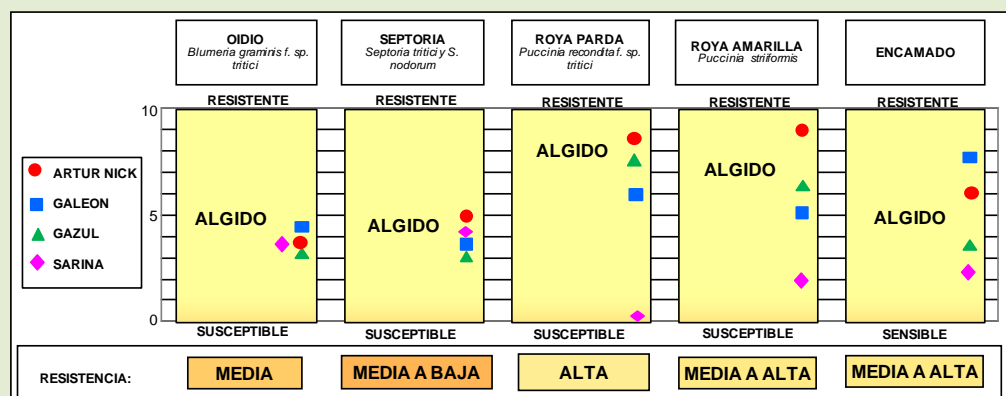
OIDIO
Blumeria graminis f. sp. tritici

SEPTORIA
Septoria tritici y S. nodorum

ROYA PARDA
Puccinia recondita f. sp. tritici

ROYA AMARILLA
Puccinia striiformis

ENCAMADO

| | | | | |
|---|---|---|---|---|
| RESISTENTE | RESISTENTE | RESISTENTE | RESISTENTE | RESISTENTE |
| ALGIDO | ALGIDO | ALGIDO | ALGIDO | ALGIDO |
| SUSCEPTIBLE | SUSCEPTIBLE | SUSCEPTIBLE | SUSCEPTIBLE | SENSIBLE |

10
5
0

ARTUR NICK
GALEON
GAZUL
SARINA

RESISTENCIA: MEDIA | MEDIA A BAJA | ALTA | MEDIA A ALTA | MEDIA A ALTA